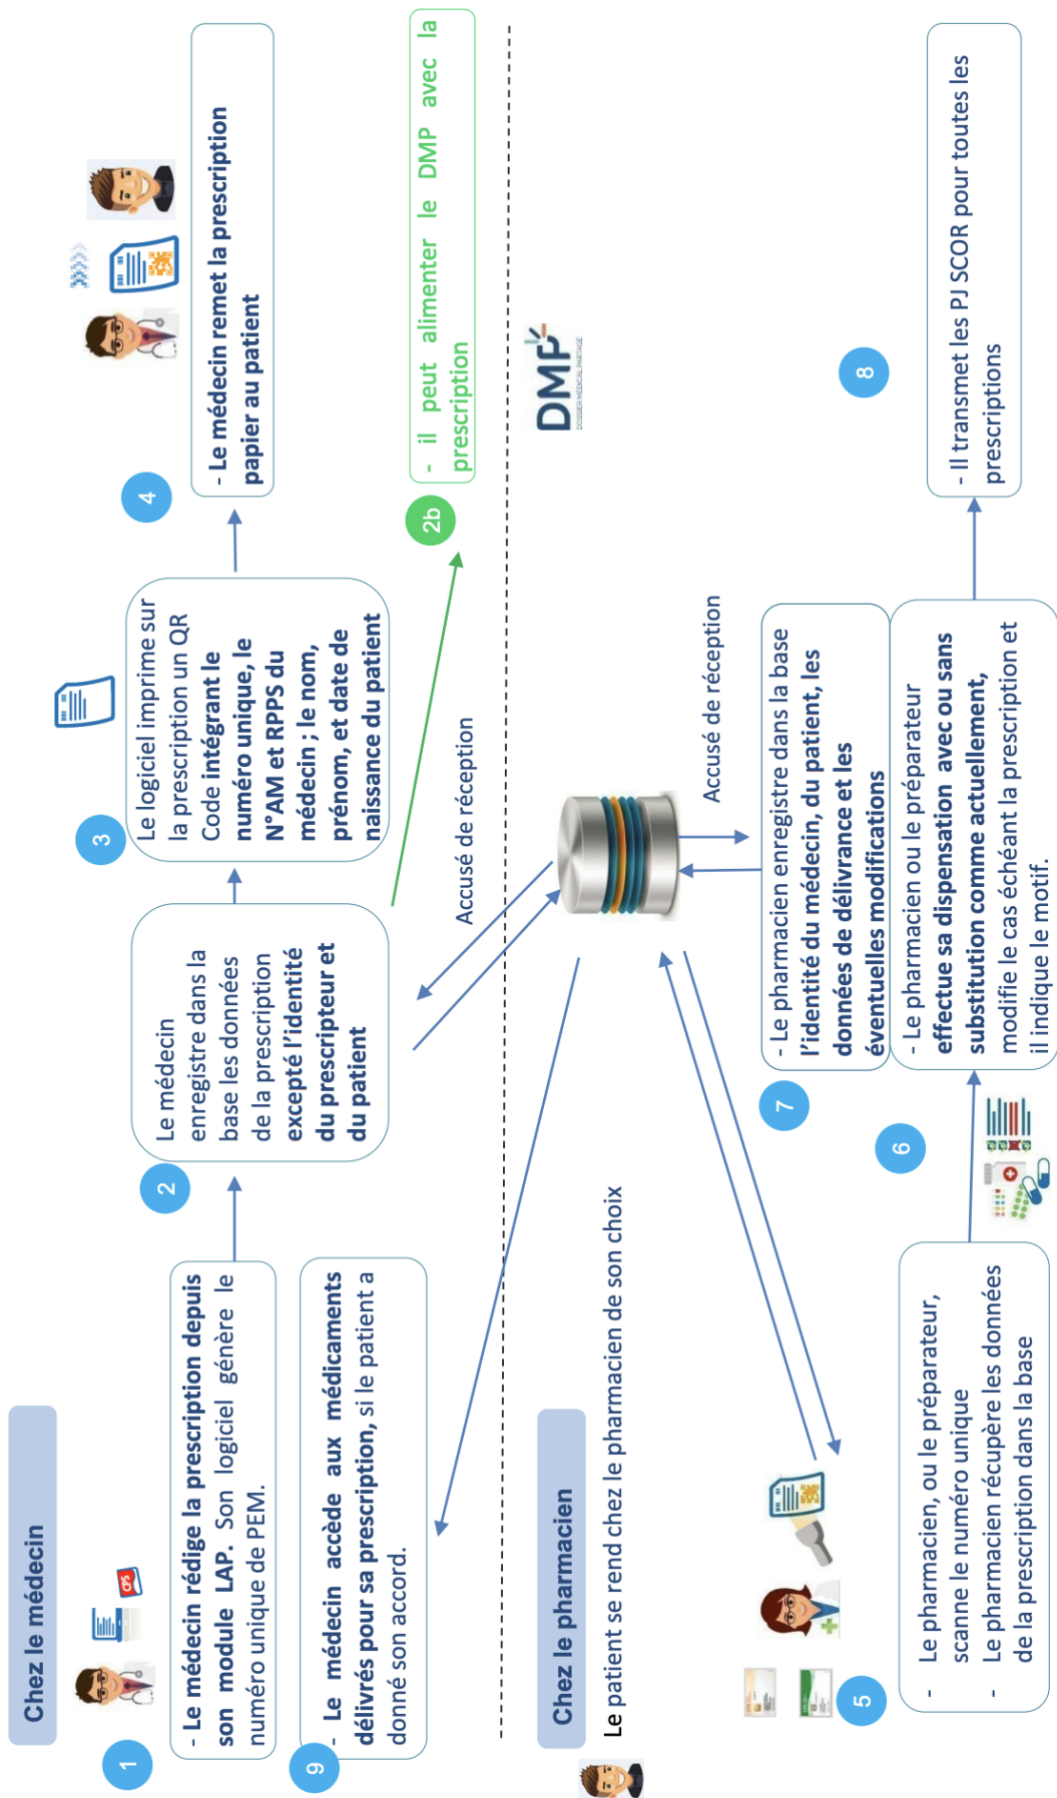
Chez le médecin

1

- Le médecin rédige la prescription depuis son module LAP. Son logiciel génère le numéro unique de PEM.

2

Le médecin enregistre dans la base les données de la prescription excepté l'identité du prescripteur et du patient

3

Le logiciel imprime sur la prescription un QR Code intégrant le numéro unique, le N°AM et RPPS du médecin ; le nom, prénom, et date de naissance du patient

4

- Le médecin remet la prescription papier au patient

2b

- il peut alimenter le DMP avec la prescription

DMP
DOSSIER MÉDICAL PARTAGÉ

9

- Le médecin accède aux médicaments délivrés pour sa prescription, si le patient a donné son accord.

Accusé de réception

Chez le pharmacien

Le patient se rend chez le pharmacien de son choix

5

- Le pharmacien, ou le préparateur, scanne le numéro unique
- Le pharmacien récupère les données de la prescription dans la base

6

- Le pharmacien ou le préparateur effectue sa dispensation avec ou sans substitution comme actuellement, modifie le cas échéant la prescription et il indique le motif.

7

- Le pharmacien enregistre dans la base l'identité du médecin, du patient, les données de délivrance et les éventuelles modifications

Accusé de réception

8

- Il transmet les PJ SCOR pour toutes les prescriptions